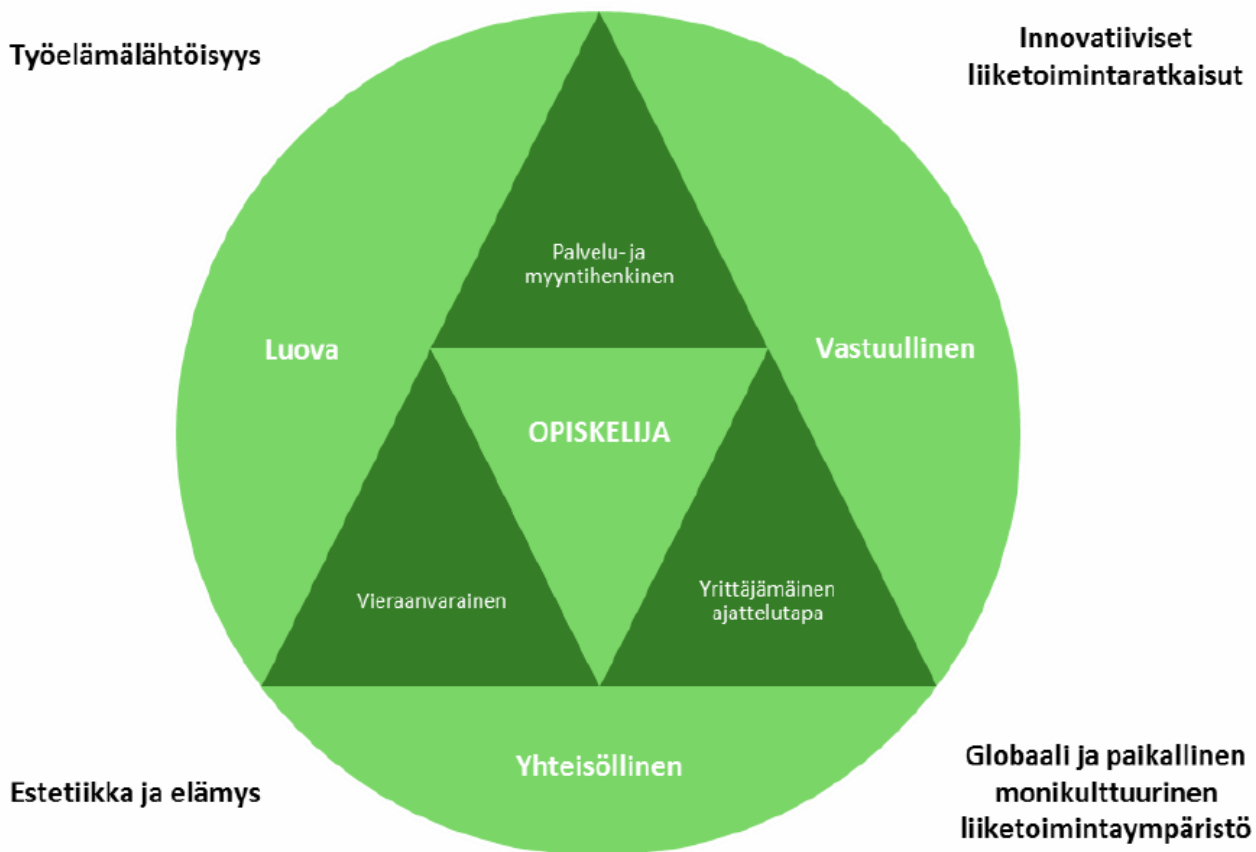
Työelämälähtöisyys

Innovatiiviset liiketoimintaratkaisut

Palvelu- ja myyntihenkinen

Luova

Vastuullinen

OPISKELIJA

Vieraanvarainen

Yrittäjämäinen ajattelutapa

Yhteisöllinen

Estetiikka ja elämys

Globaali ja paikallinen monikulttuurinen liiketoimintaympäristö